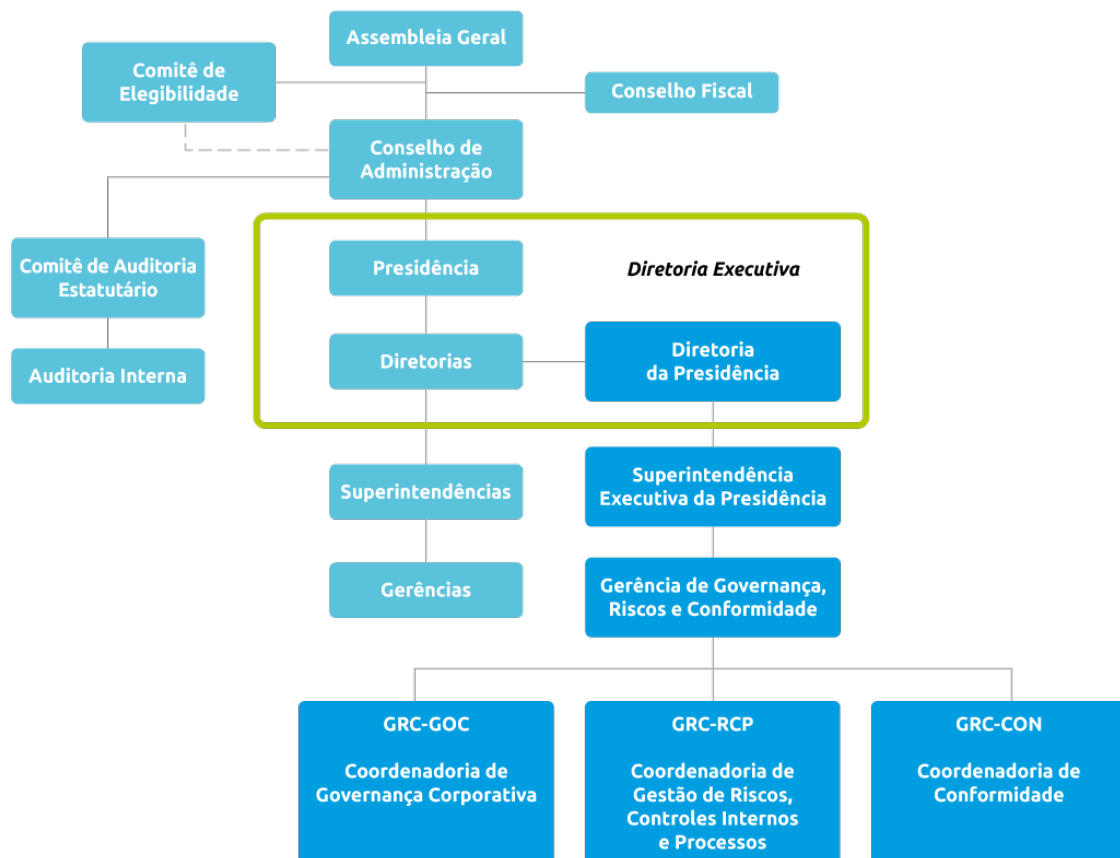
Assembleia Geral

Comitê de Elegibilidade

Conselho Fiscal

Conselho de Administração

Comitê de Auditoria Estatutário

Auditoria Interna

Presidência

Diretoria Executiva

Diretorias

Diretoria da Presidência

Superintendências

Superintendência Executiva da Presidência

Gerências

Gerência de Governança, Riscos e Conformidade

GRC-GOC

Coordenadoria de Governança Corporativa

GRC-RCP

Coordenadoria de Gestão de Riscos, Controles Internos e Processos

GRC-CON

Coordenadoria de Conformidade